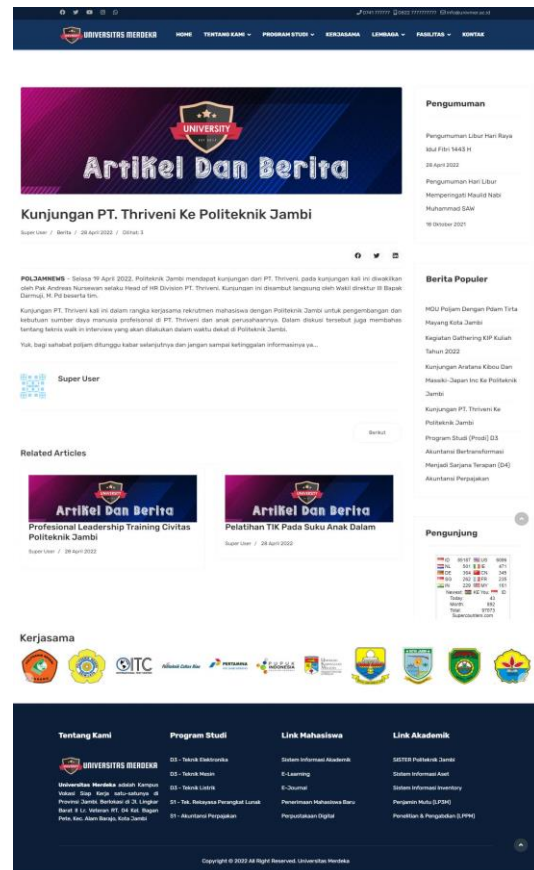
0741 77777 | 0822 77777777 | info@univme.ac.id

UNIVERSITAS MERDEKA

HOME TENTANG KAMI PROGRAM STUDI KERJASAMA LEMBAGA FASILITAS KONTAK

UNIVERSITY

ArtiKel Dan Berita

Kunjungan PT. Thriveni Ke Politeknik Jambi

Super User / Berita / 28 April 2022 / Dilihat: 3

POLJAMNEWS - Selasa 19 April 2022, Politeknik Jambi mendapat kunjungan dari PT. Thriveni. pada kunjungan kali ini diwakilkan oleh Pak Andreas Nurseiwan selaku Head of HR Division PT. Thriveni. Kunjungan ini disambut langsung oleh Wakil direktur III Bapak Darmuji, M. Pd beserta tim.

Kunjungan PT. Thriveni kali ini dalam rangka kerjasama rekrutmen mahasiswa dengan Politeknik Jambi untuk pengembangan dan kebutuhan sumber daya manusia profesional di PT. Thriveni dan anak perusahaannya. Dalam diskusi tersebut juga membahas tentang teknis walk in interview yang akan dilakukan dalam waktu dekat di Politeknik Jambi.

Yuk, bagi sahabat poljam ditunggu kabar selanjutnya dan jangan sampai ketinggalan informasinya ya...

Super User

Berikut

Related Articles

ArtiKel Dan Berita
Profesional Leadership Training Civitas Politeknik Jambi
Super User / 28 April 2022

ArtiKel Dan Berita
Pelatihan TIK Pada Suku Anak Dalam
Super User / 28 April 2022

Pengumuman

Pengumuman Libur Hari Raya Idul Fitri 1443 H
28 April 2022

Pengumuman Hari Libur Memperingati Maulid Nabi Muhammad SAW
18 Oktober 2021

Berita Populer

MOU Poljam Dengan Pdam Tirta Mayang Kota Jambi

Kegiatan Gathering KIP Kuliah Tahun 2022

Kunjungan Aratana Kibou Dan Masaiki-Japan Inc Ke Politeknik Jambi

Kunjungan PT. Thriveni Ke Politeknik Jambi

Program Studi (Prodi) D3 Akuntansi Bertransformasi Menjadi Sarjana Terapan (D4) Akuntansi Perpajakan

Pengunjung

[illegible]

Kerjasama

ITC PERTAMINA PUPUK INDONESIA

Tentang Kami

UNIVERSITAS MERDEKA

Universitas Merdeka adalah Kampus Vokasi Siap Kerja satu-satunya di Provinsi Jambi. Berlokasi di Jl. Lingkar Barat II Lr. Veteran RT. 04 Kel. Bagan Pete, Kec. Alam Barajo, Kota Jambi

Program Studi

D3 - Teknik Elektronika
D3 - Teknik Mesin
D3 - Teknik Listrik
S1 - Tek. Rekayasa Perangkat Lunak
S1 - Akuntansi Perpajakan

Link Mahasiswa

Sistem Informasi Akademik
E-Learning
E-Journal
Penerimaan Mahasiswa Baru
Perpustakaan Digital

Link Akademik

SISTER Politeknik Jambi
Sistem Informasi Aset
Sistem Informasi Inventory
Penjamin Mutu (LP3M)
Penelitian & Pengabdian (LPPM)

Copyright © 2022 All Right Reserved. Universitas Merdeka